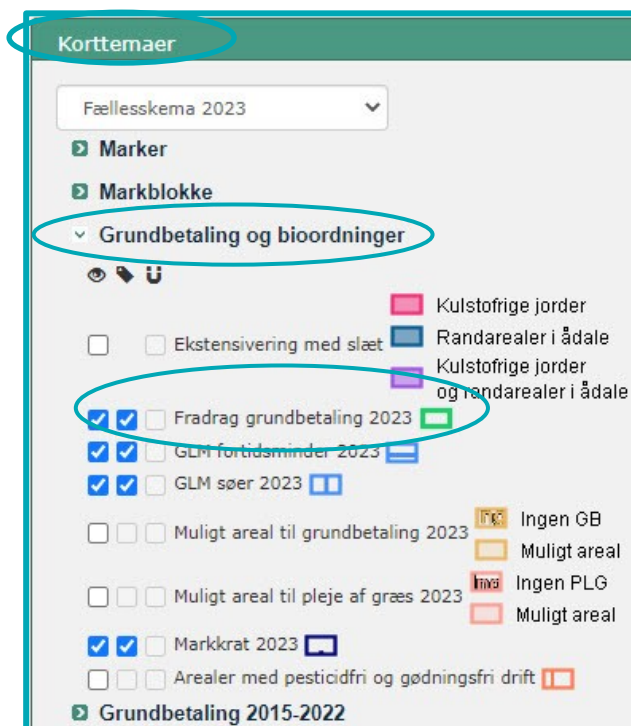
Korttemaer

Fællesskema 2023

Marker

Markblokke

Grundbetaling og bioordninger

Ekstensivering med slæt

Kulstofrige jorder

Randarealer i ådale

Kulstofrige jorder og randarealer i ådale

Fradrag grundbetaling 2023

GLM fortidsminder 2023

GLM søer 2023

Muligt areal til grundbetaling 2023

Ingen GB

Muligt areal

Muligt areal til pleje af græs 2023

Ingen PLG

Muligt areal

Markkrat 2023

Arealer med pesticidfri og gødningsfri drift

Grundbetaling 2015-2022